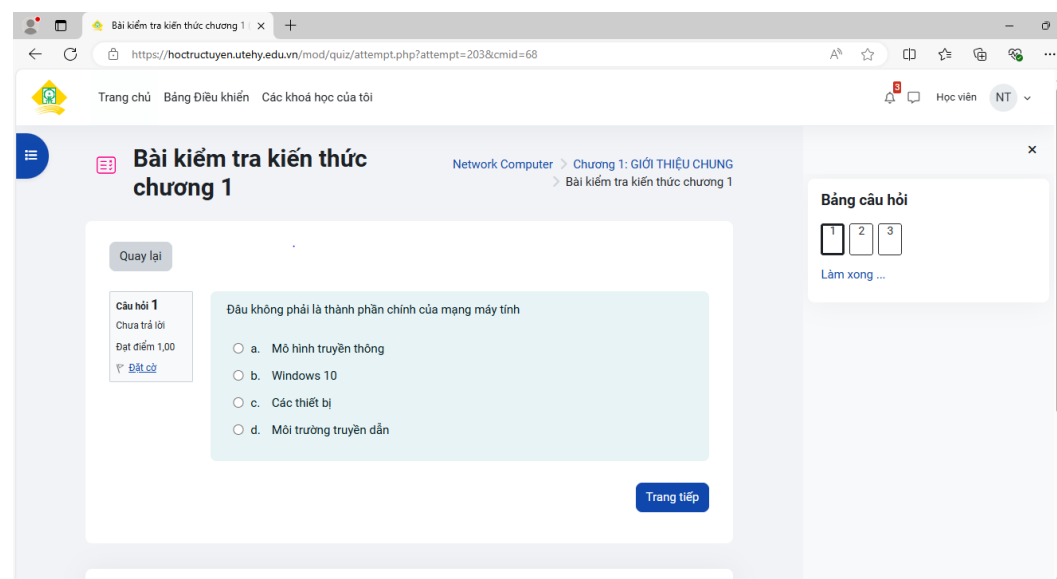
Bài kiểm tra kiến thức chương 1 | ×

https://hoctructuyen.utehy.edu.vn/mod/quiz/attempt.php?attempt=203&cmid=68

Trang chủ Bảng Điều khiển Các khoá học của tôi

3

Học viên NT

Bài kiểm tra kiến thức chương 1

Network Computer > Chương 1: GIỚI THIỆU CHUNG > Bài kiểm tra kiến thức chương 1

×

Bảng câu hỏi

1 2 3

Làm xong ...

Quay lại

Câu hỏi 1
Chưa trả lời
Đạt điểm 1,00
Đặt cờ

Đâu không phải là thành phần chính của mạng máy tính

a. Mô hình truyền thông
b. Windows 10
c. Các thiết bị
d. Môi trường truyền dẫn

Trang tiếp